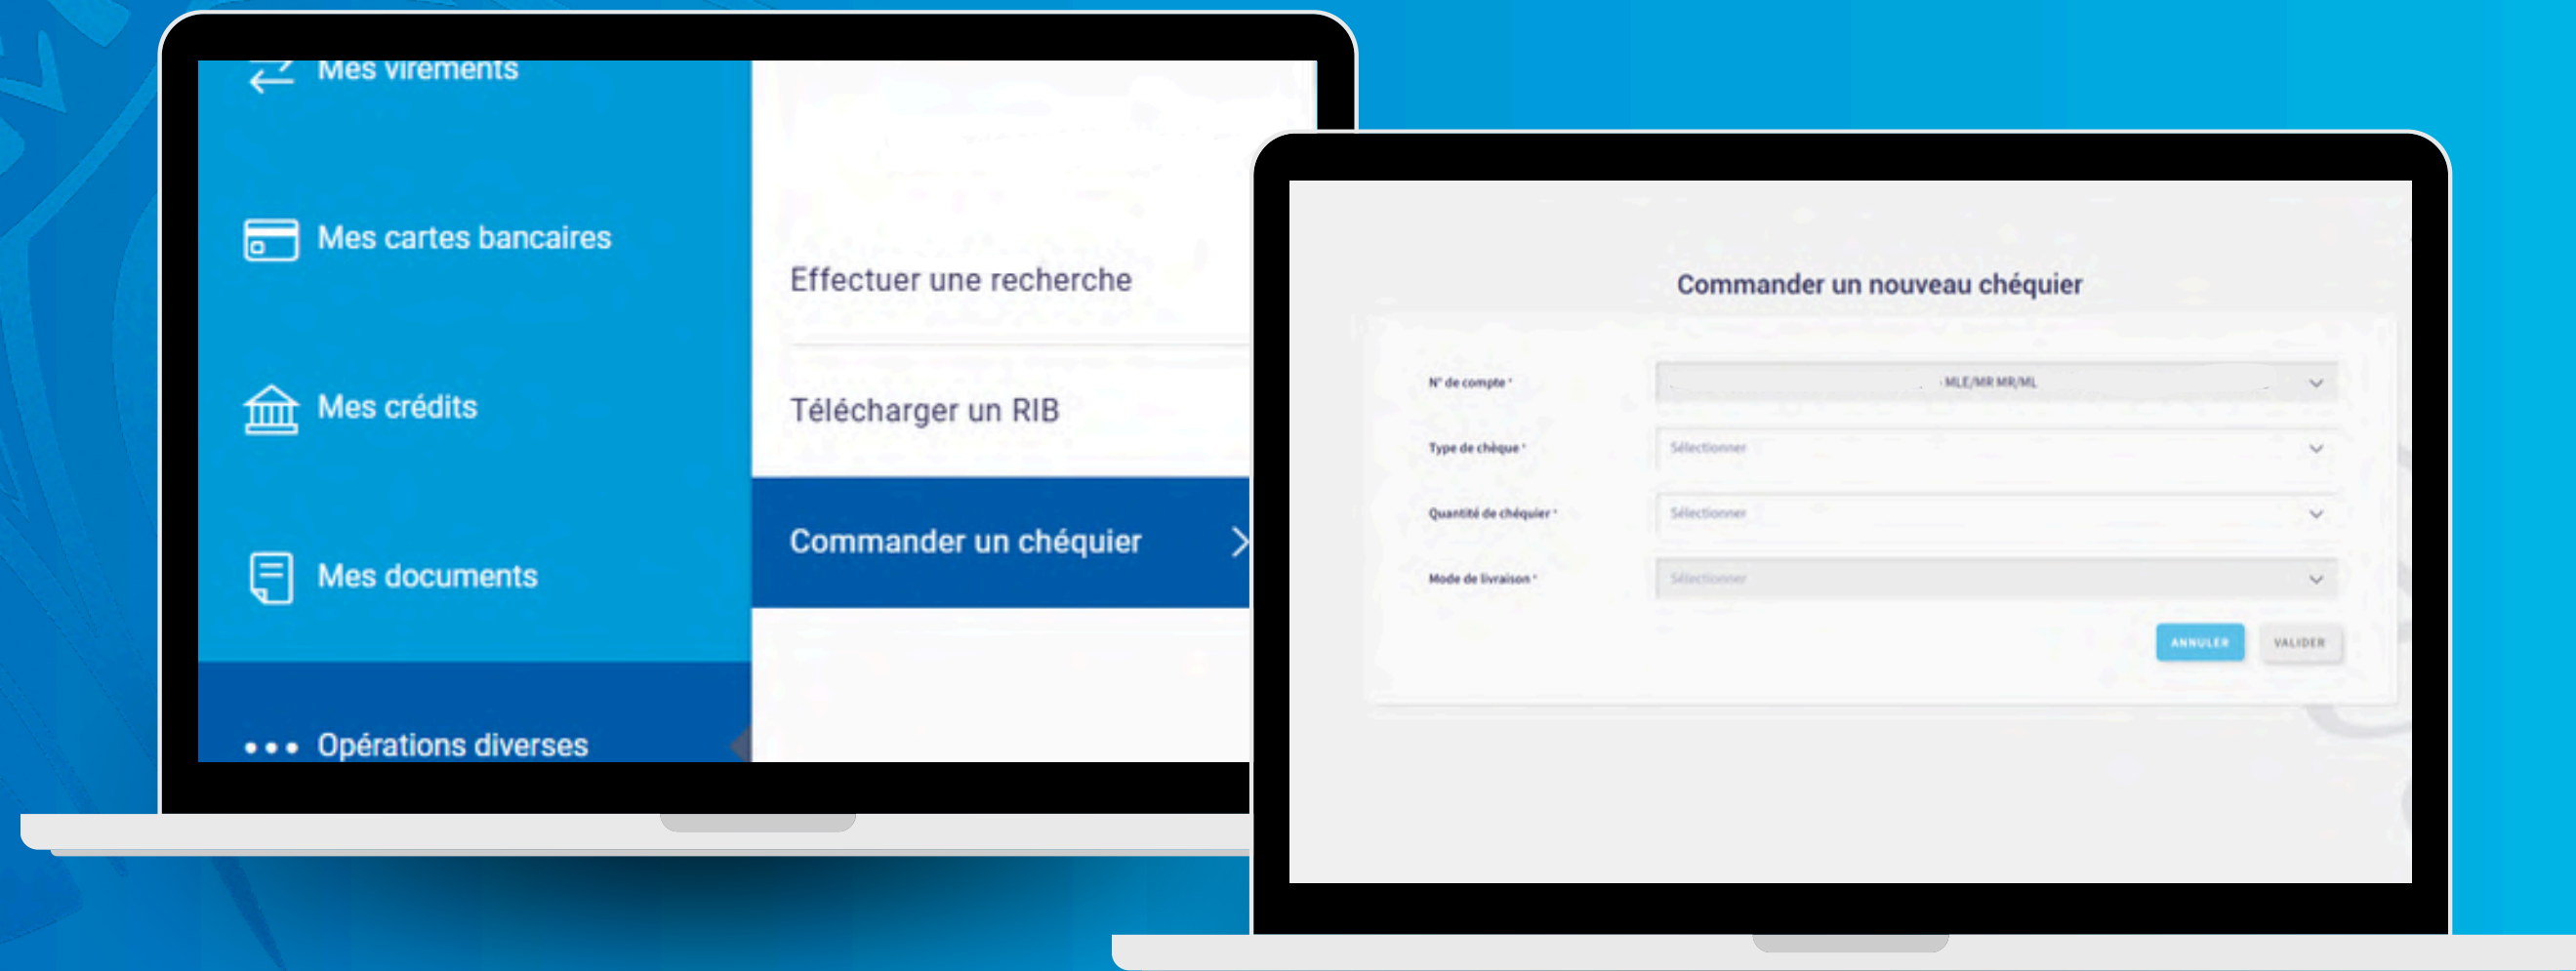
Mes virements

Mes cartes bancaires

Mes crédits

Mes documents

Opérations diverses

Effectuer une recherche

Télécharger un RIB

Commander un chéquier

Commander un nouveau chéquier

N° de compte *
MLE/MR MR/ML

Type de chèque *
Sélectionner

Quantité de chéquier *
Sélectionner

Mode de livraison *
Sélectionner

ANNULER
VALIDER